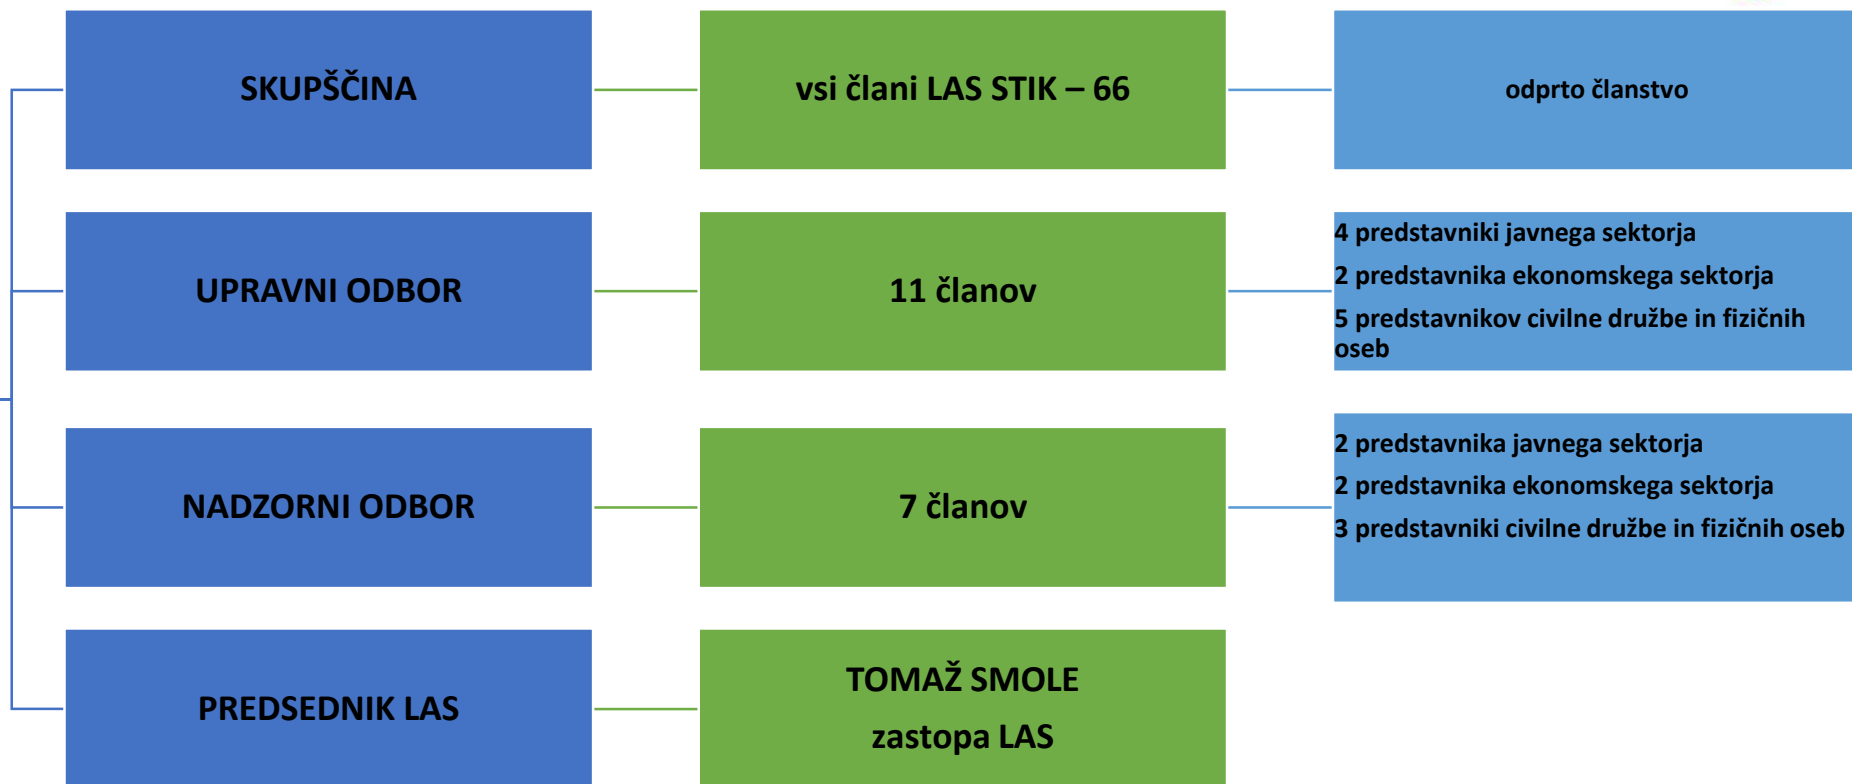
SKUPŠČINA

vsi člani LAS STIK – 66

odprto članstvo

UPRAVNI ODBOR

11 članov

4 predstavniki javnega sektorja

2 predstavnika ekonomskega sektorja

5 predstavnikov civilne družbe in fizičnih oseb

NADZORNI ODBOR

7 članov

2 predstavnika javnega sektorja

2 predstavnika ekonomskega sektorja

3 predstavniki civilne družbe in fizičnih oseb

PREDSEDNIK LAS

TOMAŽ SMOLE

zastopa LAS